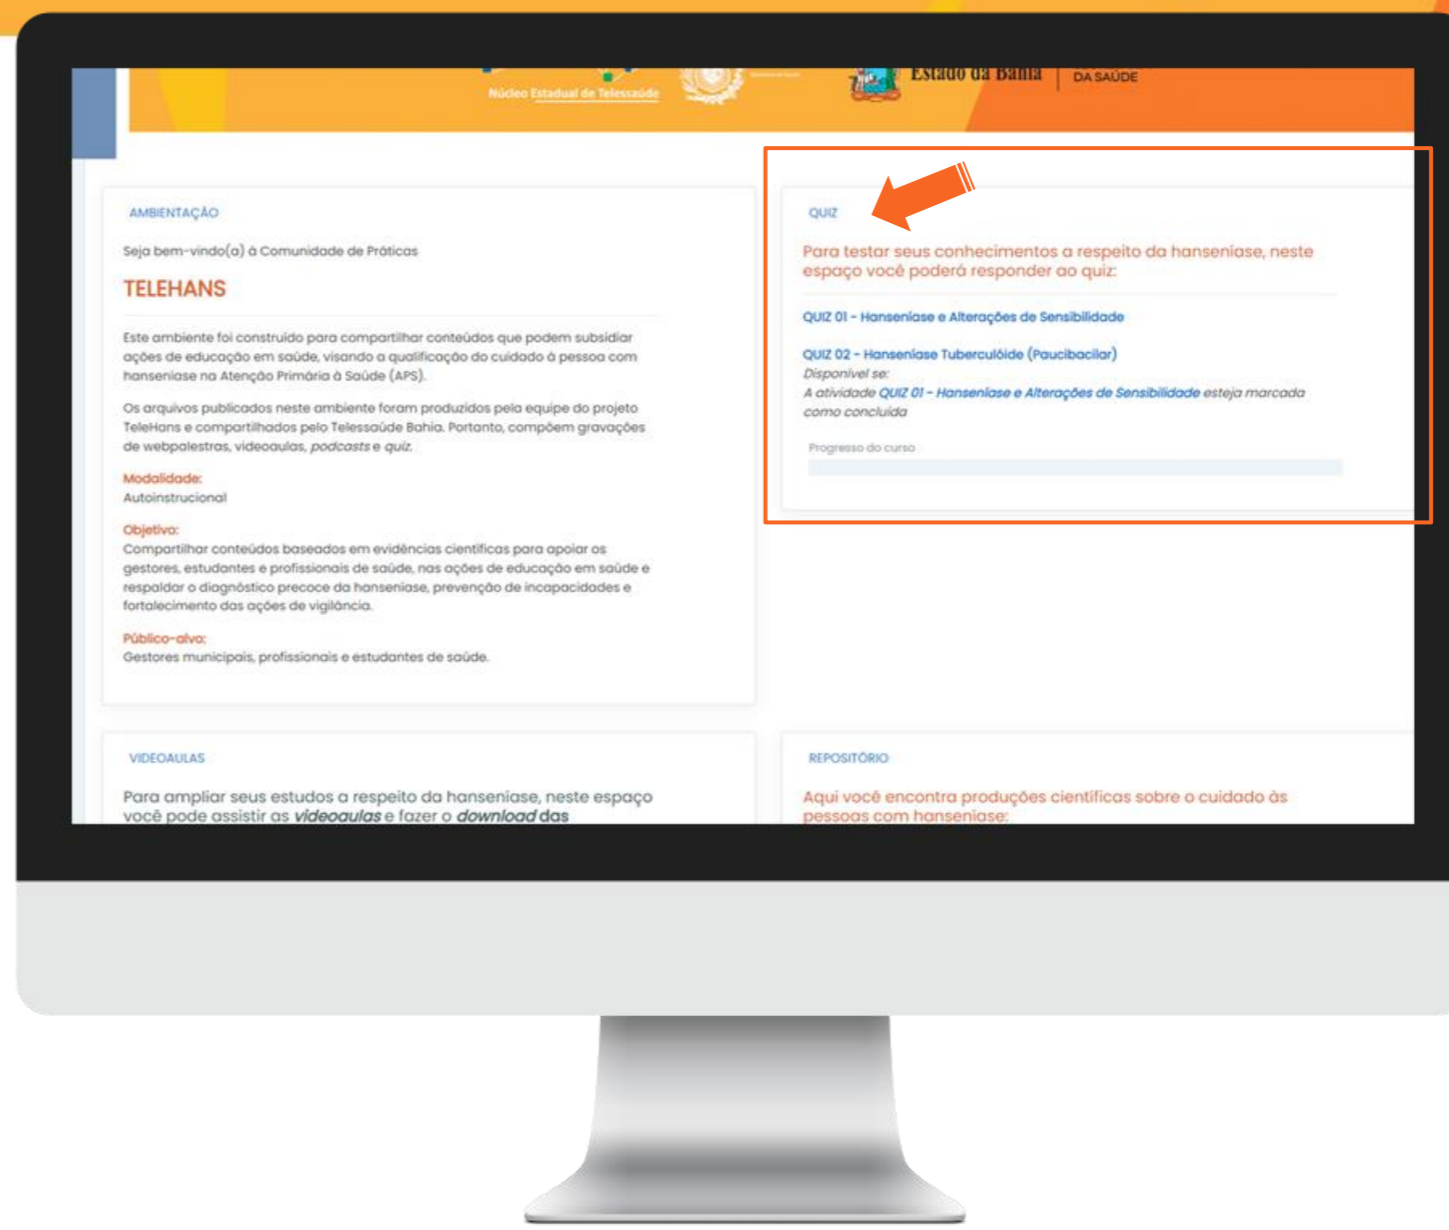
Núcleo Estadual de Telessaúde

Estado da Bahia | DA SAÚDE

AMBIENTAÇÃO

Seja bem-vindo(a) à Comunidade de Práticas

TELEHANS

Este ambiente foi construído para compartilhar conteúdos que podem subsidiar ações de educação em saúde, visando a qualificação do cuidado à pessoa com hanseníase na Atenção Primária à Saúde (APS).

Os arquivos publicados neste ambiente foram produzidos pela equipe do projeto TeleHans e compartilhados pelo Telessaúde Bahia. Portanto, compõem gravações de webpalestras, videoaulas, *podcasts* e *quiz*.

Modalidade:
Autoinstrucional

Objetivo:
Compartilhar conteúdos baseados em evidências científicas para apoiar os gestores, estudantes e profissionais de saúde, nas ações de educação em saúde e respaldar o diagnóstico precoce da hanseníase, prevenção de incapacidades e fortalecimento das ações de vigilância.

Público-alvo:
Gestores municipais, profissionais e estudantes de saúde.

QUIZ

Para testar seus conhecimentos a respeito da hanseníase, neste espaço você poderá responder ao quiz:

QUIZ 01 - Hanseníase e Alterações de Sensibilidade

QUIZ 02 - Hanseníase Tuberculóide (Paucibacilar)
Disponível se:
A atividade QUIZ 01 - Hanseníase e Alterações de Sensibilidade esteja marcada como concluída

Progresso do curso

VIDEOAULAS

Para ampliar seus estudos a respeito da hanseníase, neste espaço você pode assistir as *videoaulas* e fazer o *download* das

REPOSITÓRIO

Aqui você encontra produções científicas sobre o cuidado às pessoas com hanseníase: